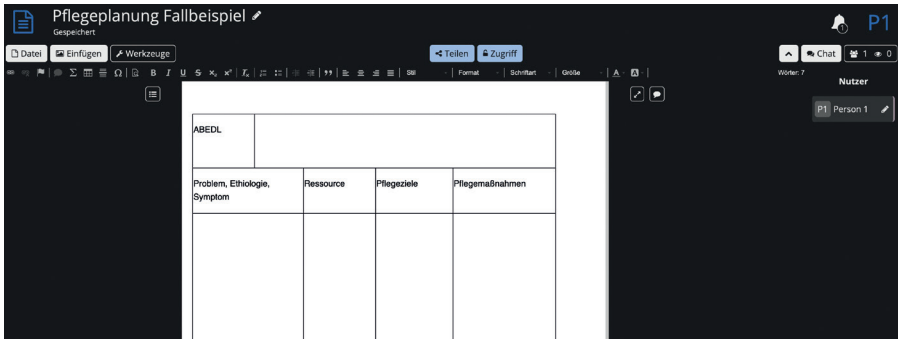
Pflegeplanung Fallbeispiel
Gespeichert

P1

Datei
Einfügen
Werkzeuge
Teilen
Zugriff
Chat
1
0

Stil
Format
Schriftart
Größe

Wörter: 7
Nutzer
P1 Person 1

| ABEDL | |
|---|---|

| Problem, Ethiologie, Symptom | Ressource | Pflegeziele | Pflegemaßnahmen |
|---|---|---|---|
| | | | |